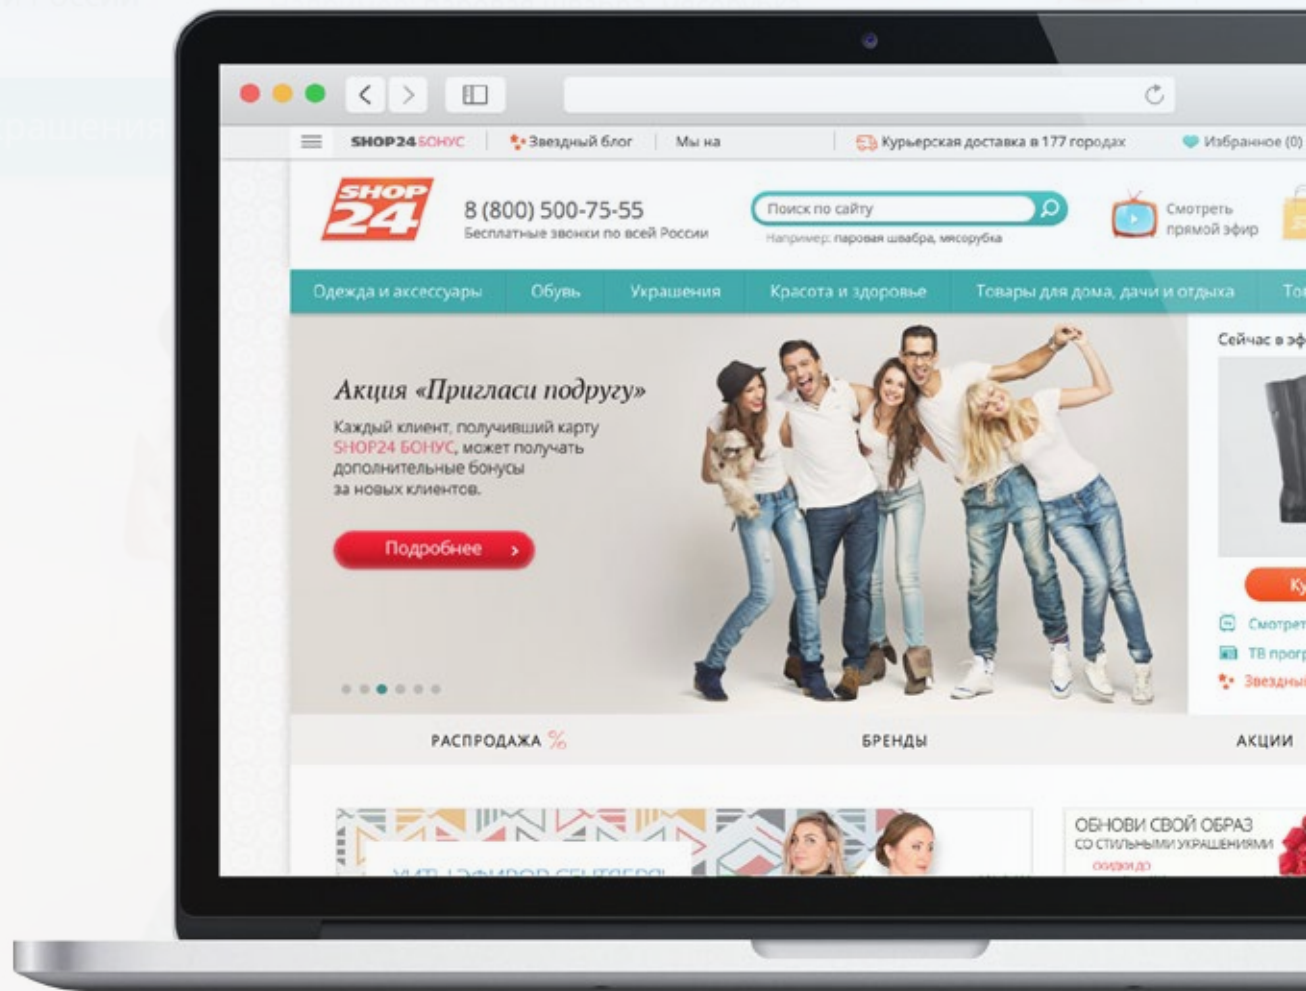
ращения

SHOP24 БОНУС | Звездный блог | Мы на | Курьерская доставка в 177 городах | Избранное (0)

SHOP 24

8 (800) 500-75-55
Бесплатные звонки по всей России

Поиск по сайту
Например: паровая швабра, мясорубка

Смотреть прямой эфир

Одежда и аксессуары | Обувь | Украшения | Красота и здоровье | Товары для дома, дачи и отдыха | То

Акция «Пригласи подругу»

Каждый клиент, получивший карту SHOP24 БОНУС, может получать дополнительные бонусы за новых клиентов.

Подробнее

Сейчас в эф

Ку

Смотрет

ТВ прогр

Звездны

РАСПРОДАЖА %

БРЕНДЫ

АКЦИИ

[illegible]

ОБНОВИ СВОЙ ОБРАЗ
СО СТИЛЬНЫМИ УКРАШЕНИЯМИ
скидки до